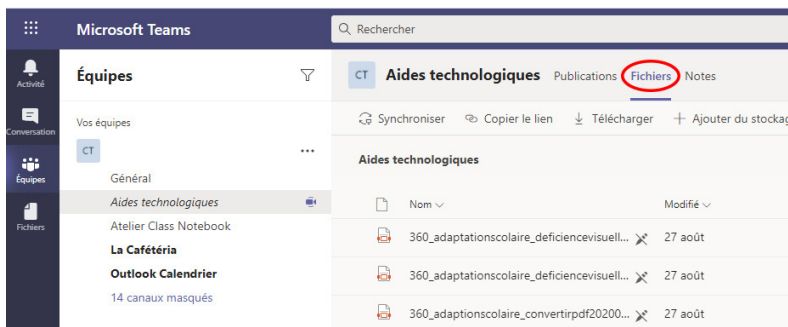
Microsoft Teams

Rechercher

Activité

Conversation

Équipes

Fichiers

Équipes

Vos équipes

CT

...

Général

Aides technologiques

Atelier Class Notebook

La Cafétéria

Outlook Calendrier

14 canaux masqués

CT Aides technologiques Publications Fichiers Notes

Synchroniser Copier le lien Télécharger + Ajouter du stockag

Aides technologiques

| Nom | Modifié |
|---|---|
| 360_adaptationscolaire_deficiencevisuell... | 27 août |
| 360_adaptationscolaire_deficiencevisuell... | 27 août |
| 360_adaptionscolaire_convertirpdf20200... | 27 août |